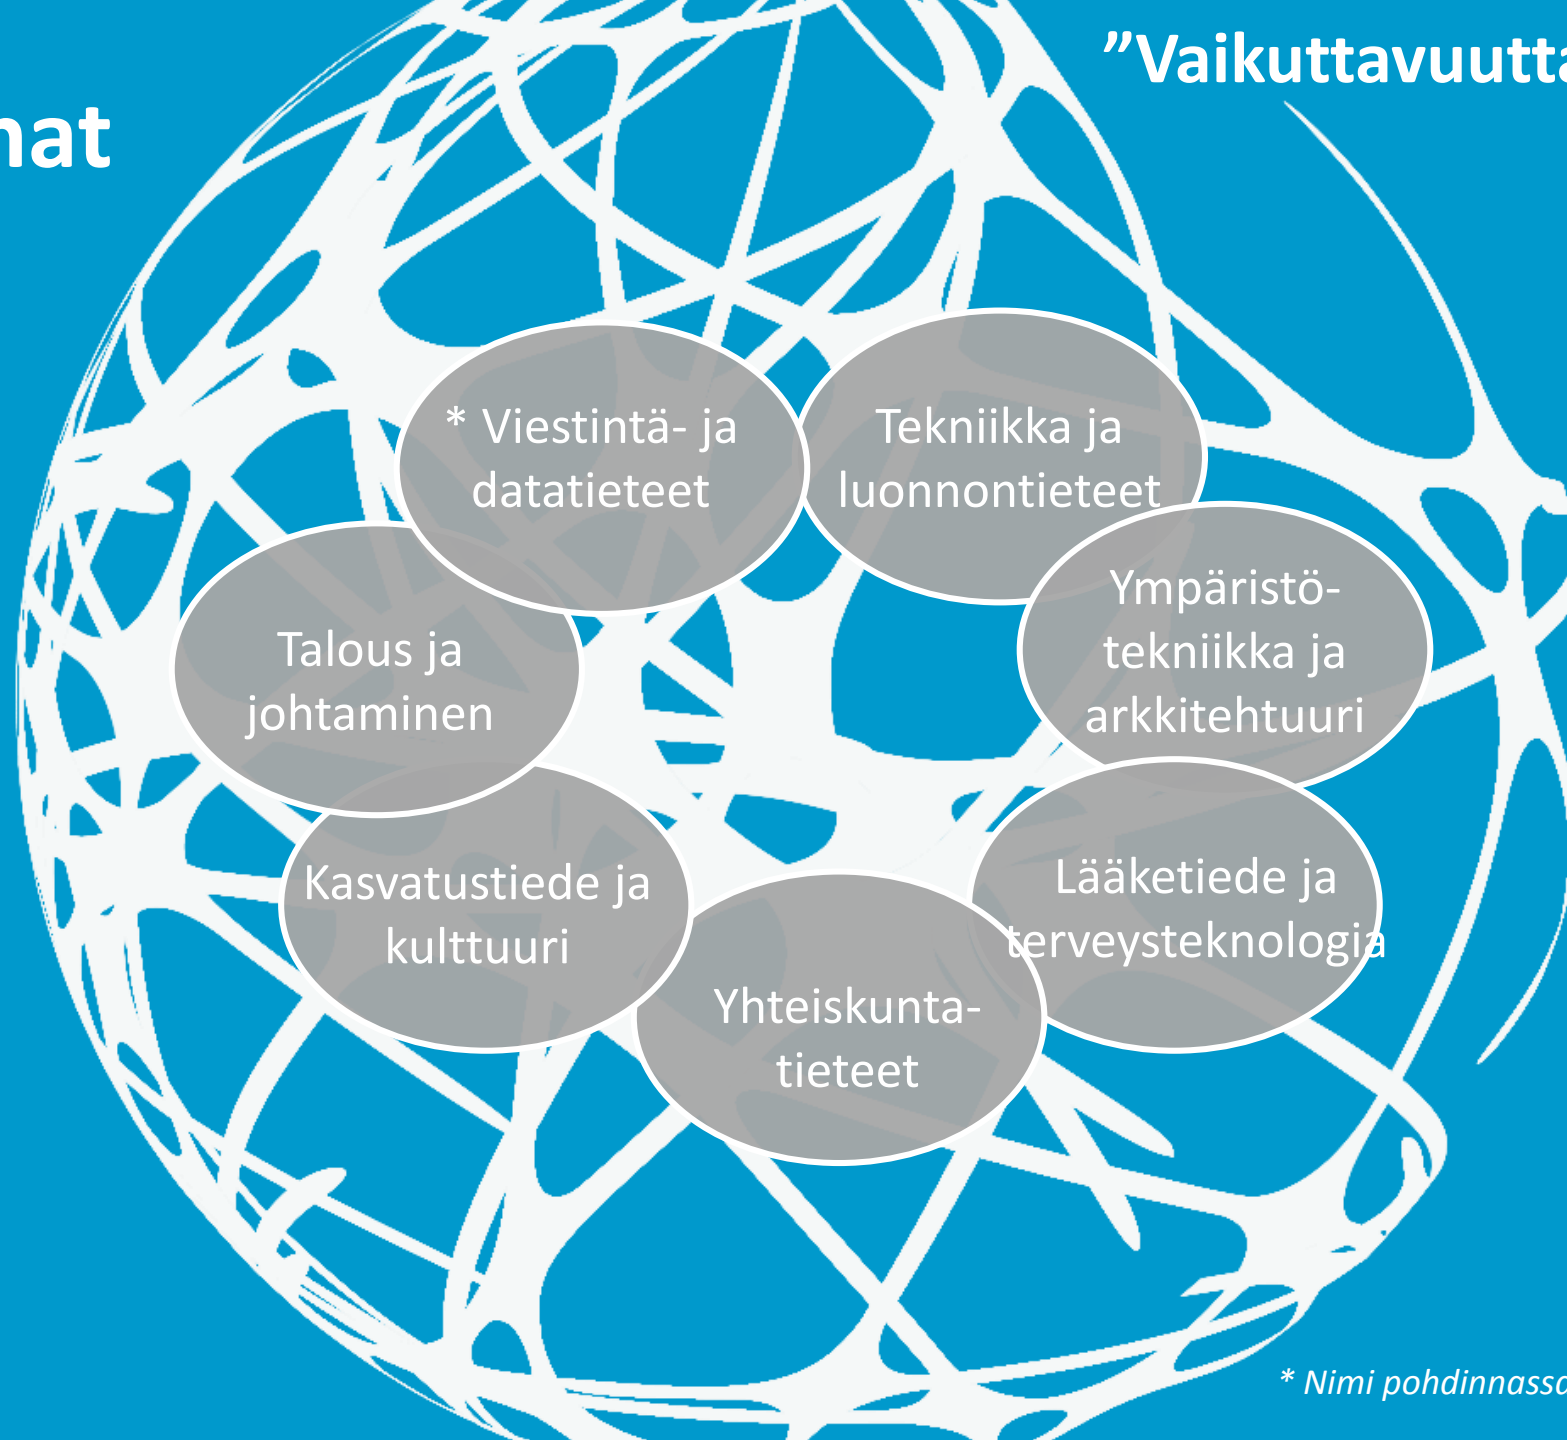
nat

”Vaikuttavuutta

* Viestintä- ja datatieteet

Tekniikka ja luonnontieteet

Talous ja johtaminen

Ympäristötekniikka ja arkkitehtuuri

Kasvatustiede ja kulttuuri

Lääketiede ja terveysteknologia

Yhteiskuntatieteet

* Nimi pohdinnassa